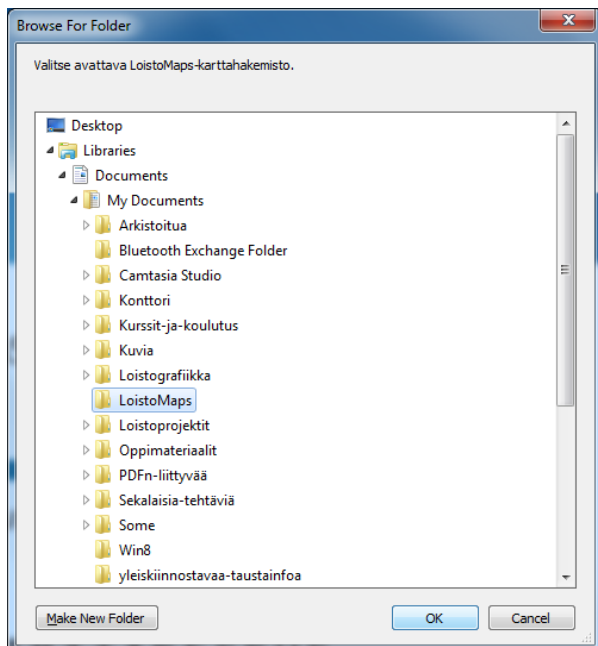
Browse For Folder

Valitse avattava LoistoMaps-karttahakemisto.

Desktop
Libraries
Documents
My Documents
Arkistoitua
Bluetooth Exchange Folder
Camtasia Studio
Konttori
Kurssit-ja-koulutus
Kuvia
Loistografiikka
LoistoMaps
Loistoprojektit
Oppimateriaalit
PDFn-liittyvää
Sekalaisia-tehtäviä
Some
Win8
yleiskiinnostavaa-taustainfoa

Make New Folder
OK
Cancel